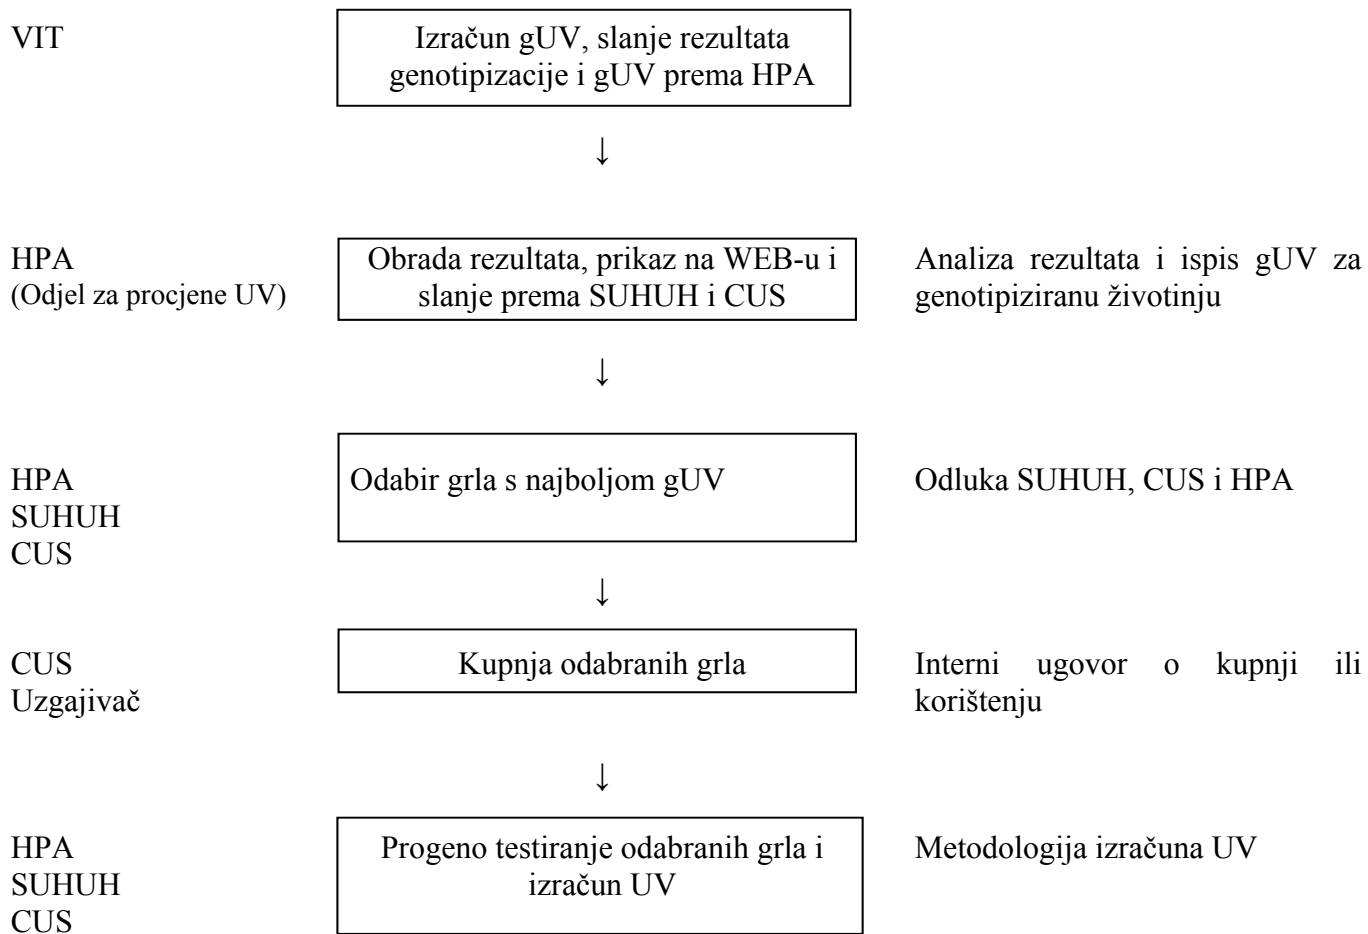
VIT

Izračun gUV, slanje rezultata genotipizacije i gUV prema HPA

↓

HPA
(Odjel za procjene UV)

Obrada rezultata, prikaz na WEB-u i slanje prema SUHUH i CUS

Analiza rezultata i ispis gUV za genotipiziranu životinju

↓

HPA
SUHUH
CUS

Odabir grla s najboljom gUV

Odluka SUHUH, CUS i HPA

↓

CUS
Uzgajivač

Kupnja odabranih grla

Interni ugovor o kupnji ili korištenju

↓

HPA
SUHUH
CUS

Progeno testiranje odabranih grla i izračun UV

Metodologija izračuna UV